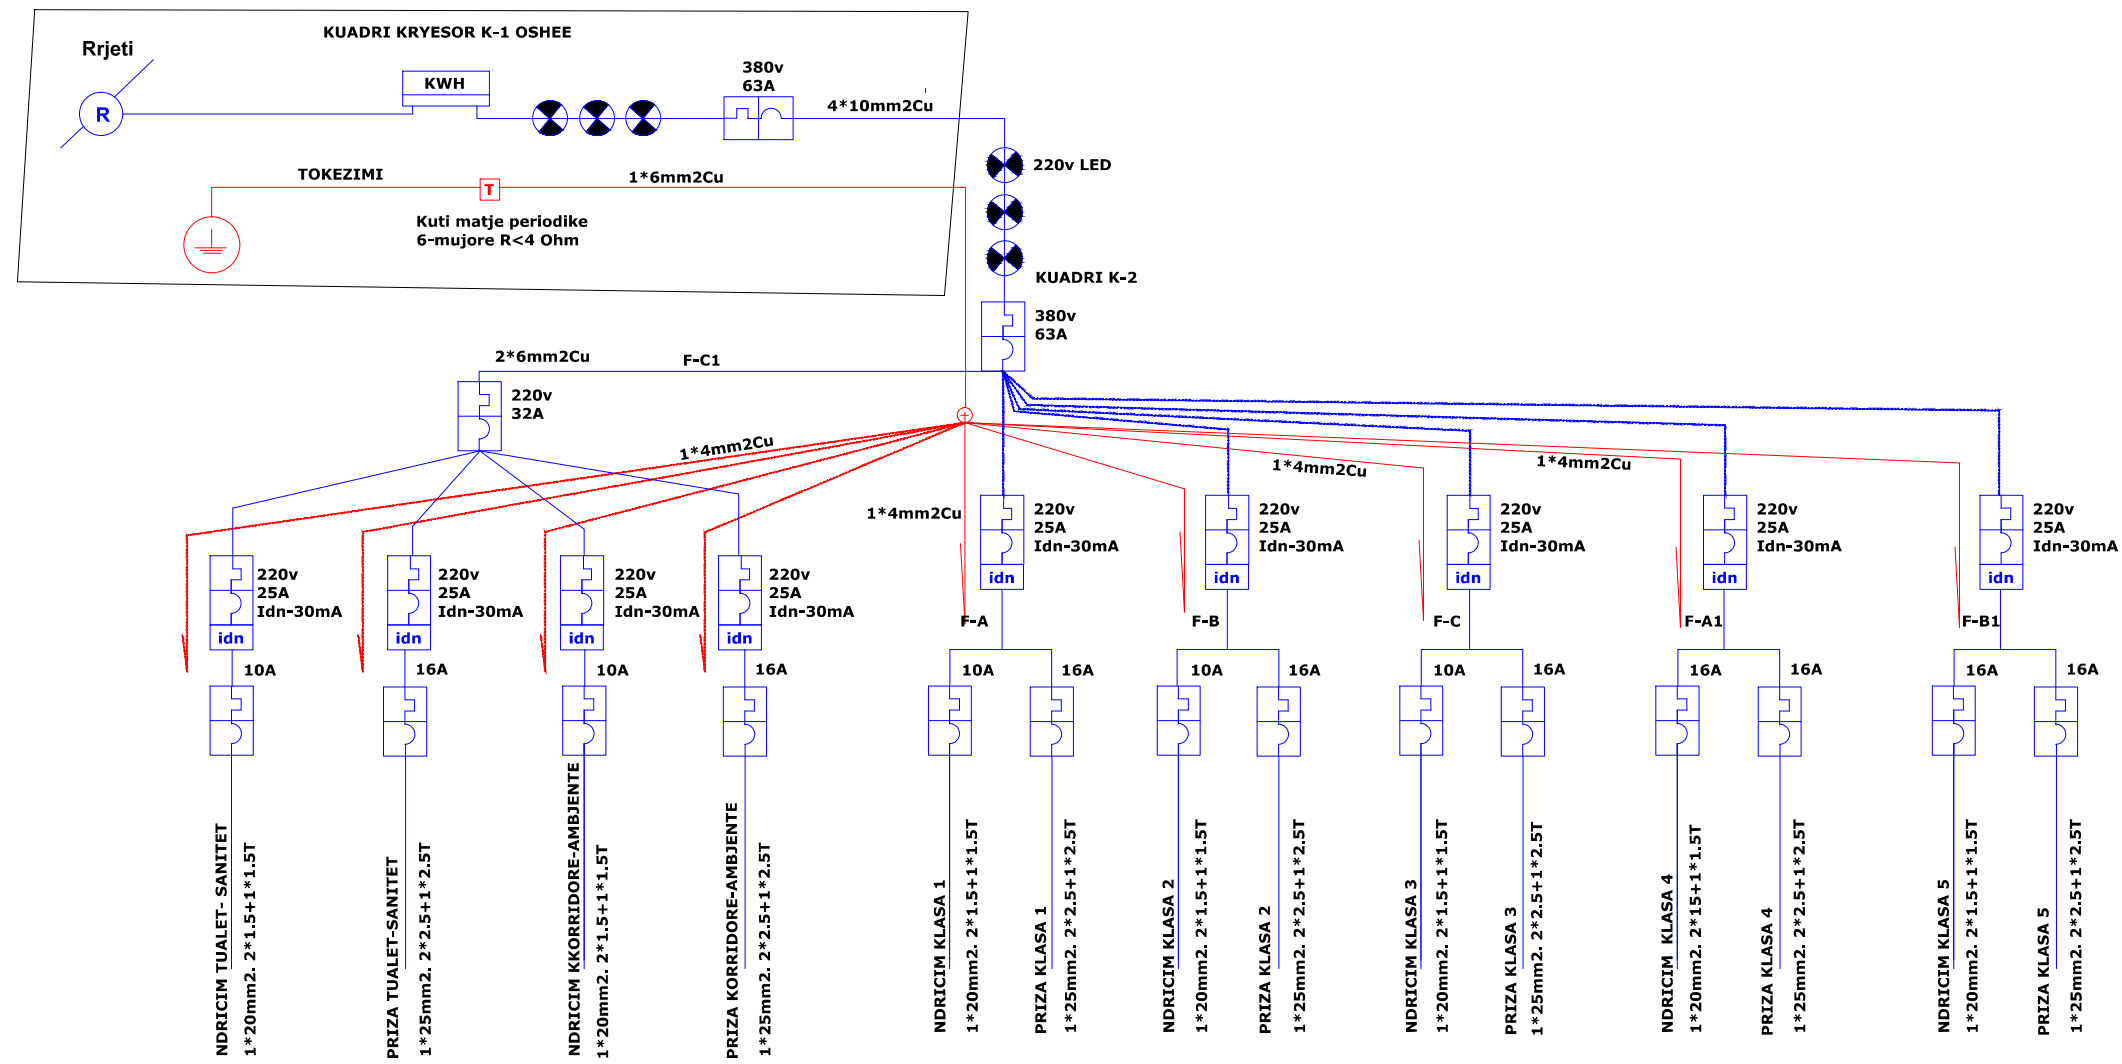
KUADRI KRYESOR K-1 OSHEE

Rrjeti

R

KWH

380v
63A

4*10mm2Cu

TOKEZIMI

T

1*6mm2Cu

Kuti matje periodike
6-mujore R<4 Ohm

220v LED

KUADRI K-2

380v
63A

2*6mm2Cu

F-C1

220v
32A

1*4mm2Cu

1*4mm2Cu

1*4mm2Cu

1*4mm2Cu

220v
25A
Idn-30mA
idn

220v
25A
Idn-30mA
idn

220v
25A
Idn-30mA
idn

220v
25A
Idn-30mA
idn

220v
25A
Idn-30mA
idn

220v
25A
Idn-30mA
idn

220v
25A
Idn-30mA
idn

220v
25A
Idn-30mA
idn

220v
25A
Idn-30mA
idn

F-A

F-B

F-C

F-A1

F-B1

10A

16A

10A

16A

10A

16A

10A

16A

10A

16A

16A

16A

16A

16A

NDRICIM TUALET- SANITET
1*20mm2. 2*1.5+1*1.5T

PRIZA TUALET-SANITET
1*25mm2. 2*2.5+1*2.5T

NDRICIM KKORRIDORE-AMBJENTE
1*20mm2. 2*1.5+1*1.5T

PRIZA KORRIDORE-AMBJENTE
1*25mm2. 2*2.5+1*2.5T

NDRICIM KLASA 1
1*20mm2. 2*1.5+1*1.5T

PRIZA KLASA 1
1*25mm2. 2*2.5+1*2.5T

NDRICIM KLASA 2
1*20mm2. 2*1.5+1*1.5T

PRIZA KLASA 2
1*25mm2. 2*2.5+1*2.5T

NDRICIM KLASA 3
1*20mm2. 2*1.5+1*1.5T

PRIZA KLASA 3
1*25mm2. 2*2.5+1*2.5T

NDRICIM KLASA 4
1*20mm2. 2*15+1*1.5T

PRIZA KLASA 4
1*25mm2. 2*2.5+1*2.5T

NDRICIM KLASA 5
1*20mm2. 2*1.5+1*1.5T

PRIZA KLASA 5
1*25mm2. 2*2.5+1*2.5T